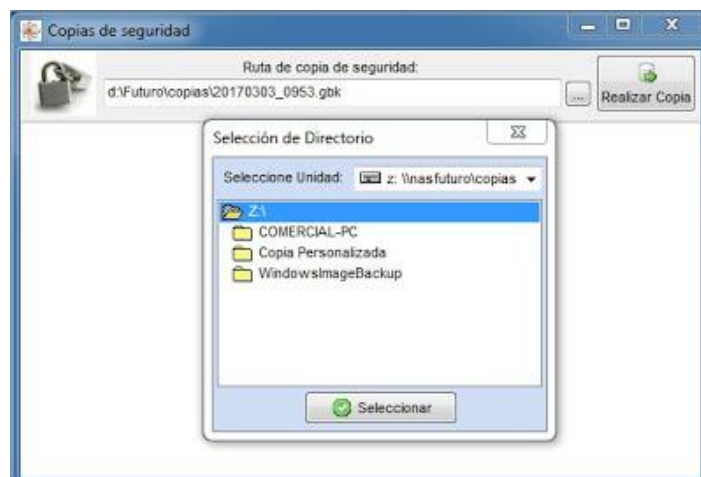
Copias de seguridad

Ruta de copia de seguridad:

d:\Futuro\copias\20170303_0953.gbk

...

Realizar Copia

Selección de Directorio

Seleccione Unidad: z: \\nasfuturo\copias

Z:\

COMERCIAL-PC

Copia Personalizada

WindowsImageBackup

Seleccionar